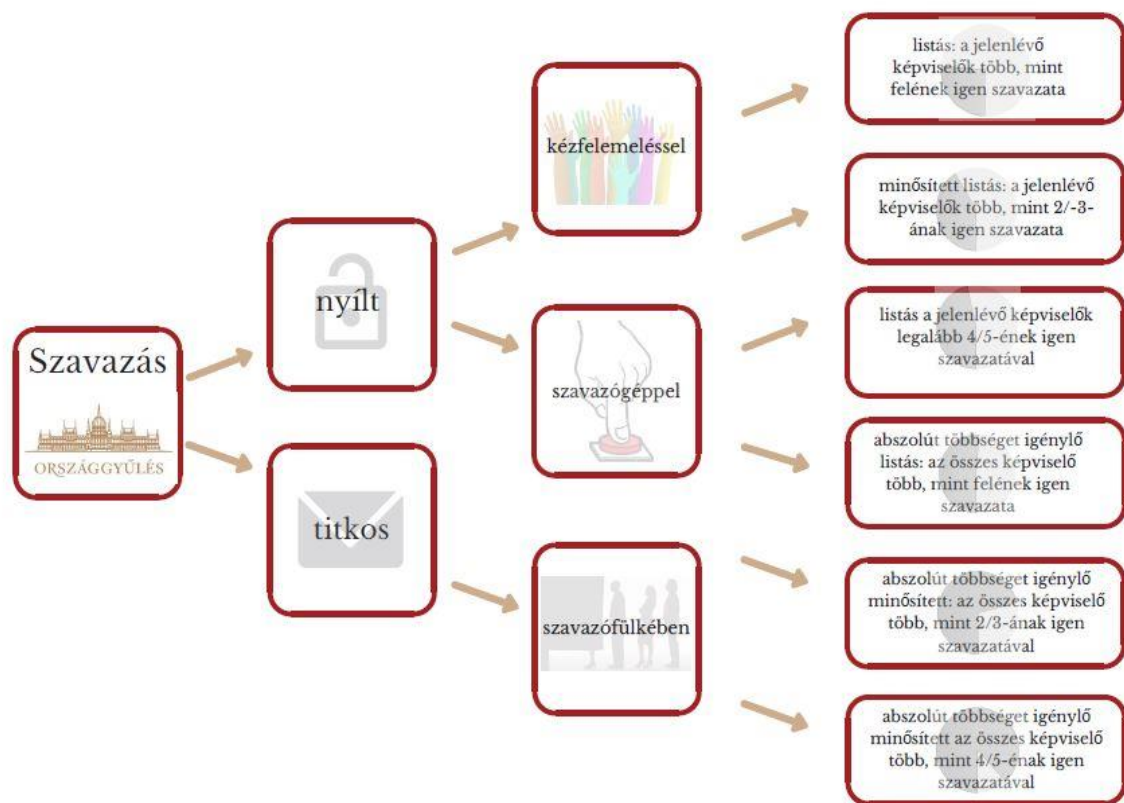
Szavazás

ORSZÁGGYŰLÉS

nyílt

titkos

kézfelemeléssel

szavazógéppel

szavazófülkében

listás: a jelenlévő képviselők több, mint felének igen szavazata

minősített listás: a jelenlévő képviselők több, mint 2/-3-ának igen szavazata

listás a jelenlévő képviselők legalább 4/5-ének igen szavazatával

abszolút többséget igénylő listás: az összes képviselő több, mint felének igen szavazata

abszolút többséget igénylő minősített: az összes képviselő több, mint 2/3-ának igen szavazatával

abszolút többséget igénylő minősített az összes képviselő több, mint 4/5-ének igen szavazatával